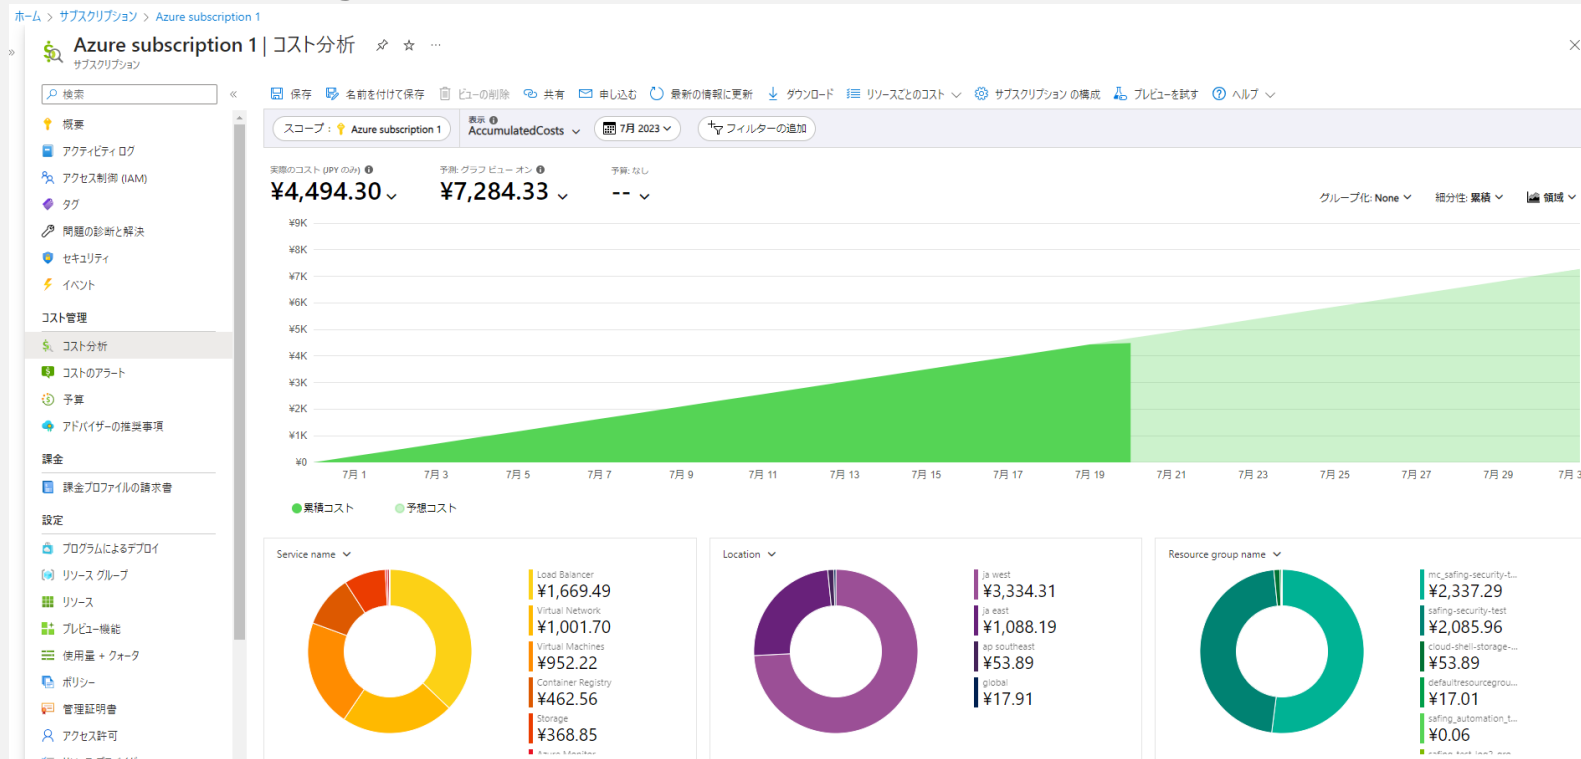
ホーム > サブスクリプション > Azure subscription 1

Azure subscription 1 | コスト分析
サブスクリプション

検索

概要
アクティビティ ログ
アクセス制御 (IAM)
タグ
問題の診断と解決
セキュリティ
イベント

コスト管理
コスト分析
コストのアラート
予算
アドバイザーの推奨事項

課金
課金プロファイルの請求書

設定
プログラムによるデプロイ
リソース グループ
リソース
プレビュー機能
使用量 + クォータ
ポリシー
管理証明書
アクセス許可

保存 名前を付けて保存 ビューの削除 共有 申し込む 最新の情報に更新 ダウンロード リソースごとのコスト サブスクリプション の構成 プレビューを試す ヘルプ

スコープ : Azure subscription 1
表示 AccumulatedCosts
7月 2023
フィルターの追加

実際のコスト (JPY のみ)
¥4,494.30
予測: グラフ ビュー オン
¥7,284.33
予算: なし
--

グループ化: None 細分性: 累積 領域

¥9K
¥8K
¥7K
¥6K
¥5K
¥4K
¥3K
¥2K
¥1K
¥0
7月 1 7月 3 7月 5 7月 7 7月 9 7月 11 7月 13 7月 15 7月 17 7月 19 7月 21 7月 23 7月 25 7月 27 7月 29 7月 3

累積コスト 予想コスト

Service name
Load Balancer
¥1,669.49
Virtual Network
¥1,001.70
Virtual Machines
¥952.22
Container Registry
¥462.56
Storage
¥368.85

Location
ja west
¥3,334.31
ja east
¥1,088.19
ap southeast
¥53.89
global
¥17.91

Resource group name
mc_safing-security-t...
¥2,337.29
safing-security-test
¥2,085.96
cloud-shell-storage-...
¥53.89
defaultresourcegrou...
¥17.01
safing_automation_t...
¥0.06